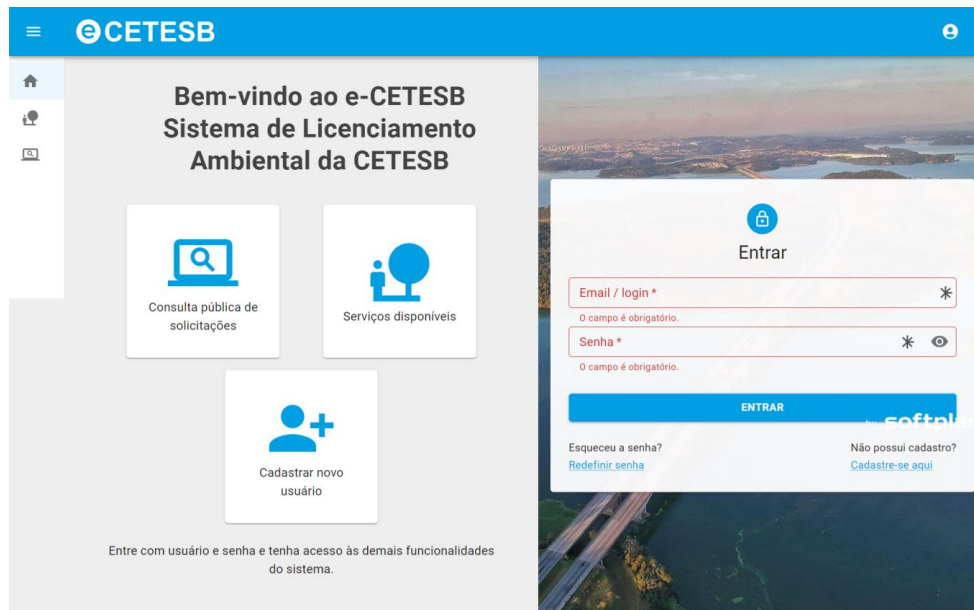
eCETESB

Bem-vindo ao e-CETESB
Sistema de Licenciamento Ambiental da CETESB

Consulta pública de solicitações

Serviços disponíveis

Cadastrar novo usuário

Entre com usuário e senha e tenha acesso às demais funcionalidades do sistema.

Entrar

Email / login *

O campo é obrigatório.

Senha *

O campo é obrigatório.

ENTRAR

by softpl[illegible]

Esqueceu a senha?
Redefinir senha

Não possui cadastro?
Cadastre-se aqui